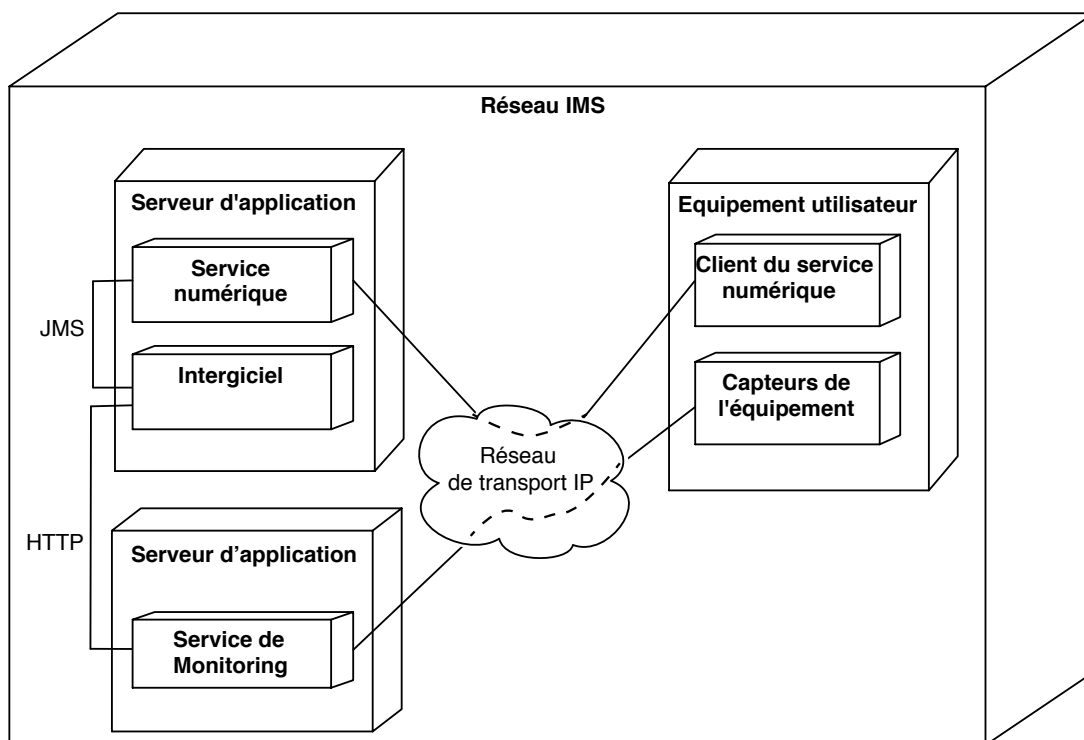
Réseau IMS

Serveur d'application

Service numérique

JMS

Intergiciel

HTTP

Serveur d’application

Service de Monitoring

Réseau de transport IP

Equipement utilisateur

Client du service numérique

Capteurs de l'équipement